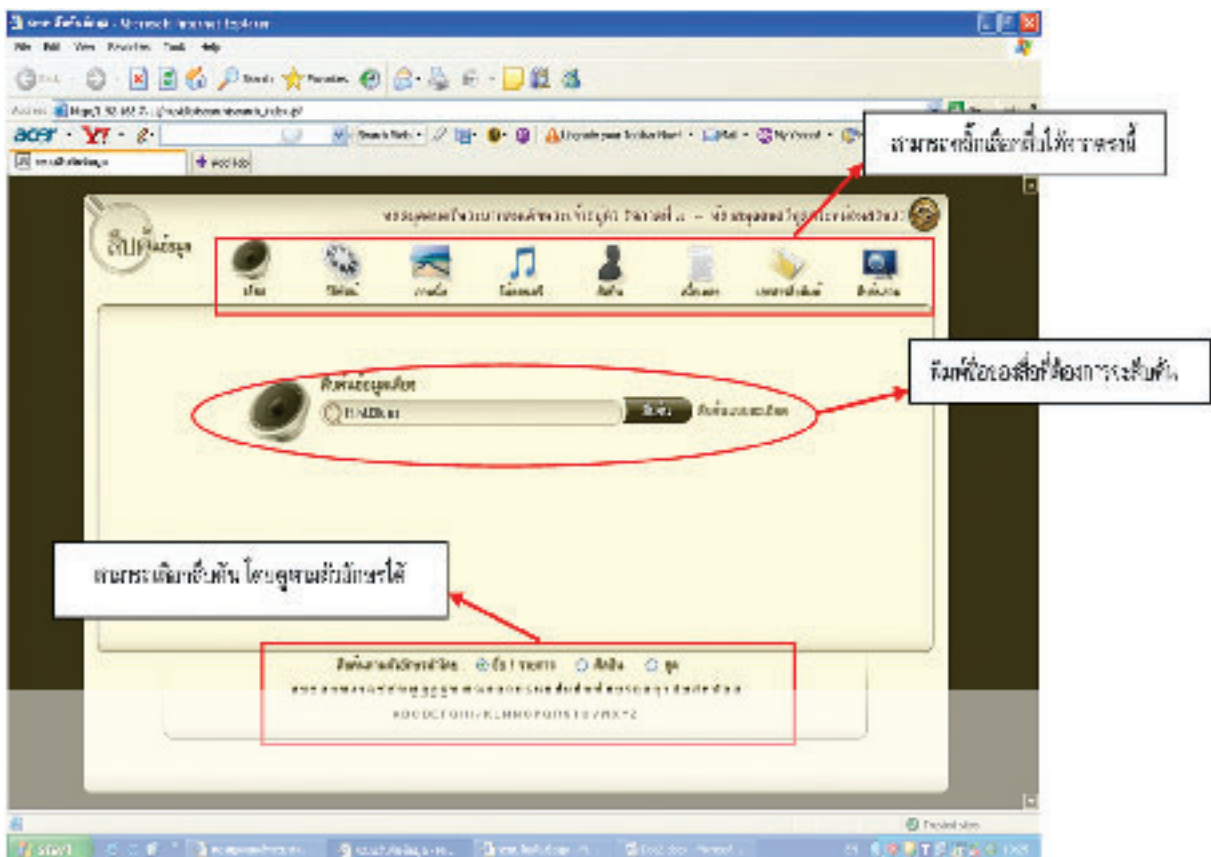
Microsoft Internet Explorer

File Edit View Favorites Tools Help

Back Search Favorites

Address

acer Y! Search Web

สามารถคลิ๊กเลือกสื่อได้ตามนี้

สืบค้นข้อมูล

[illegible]

เสียง วีดีทัศน์ ภาพนิ่ง โน้ตดนตรี ศิลปิน เนื้อเพลง บทความสิ่งพิมพ์ สื่อทั้งหมด

สืบค้นข้อมูลเสียง

ค้นหา

พิมพ์ชื่อของสื่อที่ต้องการจะสืบค้น

สามารถเลือกสืบค้น โดยดูตามตัวอักษรได้

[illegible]

ABCDEFGHIJKLMNOPQRSTUVWXYZ

start

Trusted sites